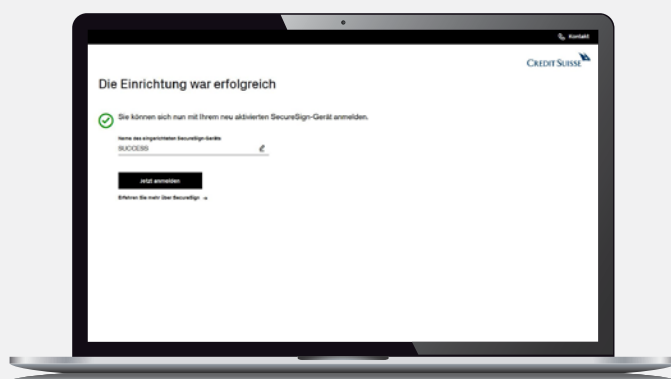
Kontakt

CREDIT SUISSE

Die Einrichtung war erfolgreich

Sie können sich nun mit Ihrem neu aktivierten SecureSign-Gerät anmelden.

Name des eingerichteten SecureSign-Geräts

SUCCESS

Jetzt anmelden

Erfahren Sie mehr über SecureSign →